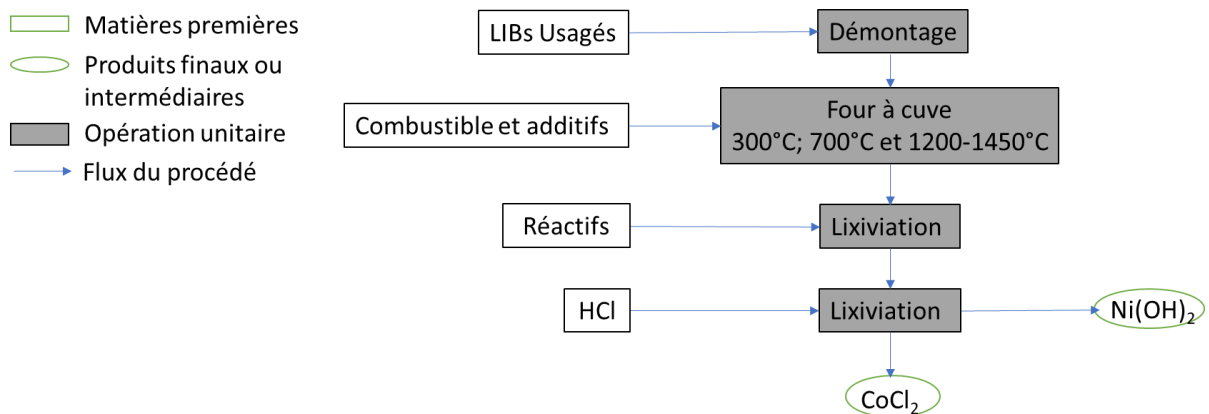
Matières premières

Produits finaux ou intermédiaires

Opération unitaire

Flux du procédé

LIBs Usagés

Démontage

Combustible et additifs

Four à cuve
300°C; 700°C et 1200-1450°C

Réactifs

Lixiviation

HCl

Lixiviation

$Ni(OH)_2$

$CoCl_2$